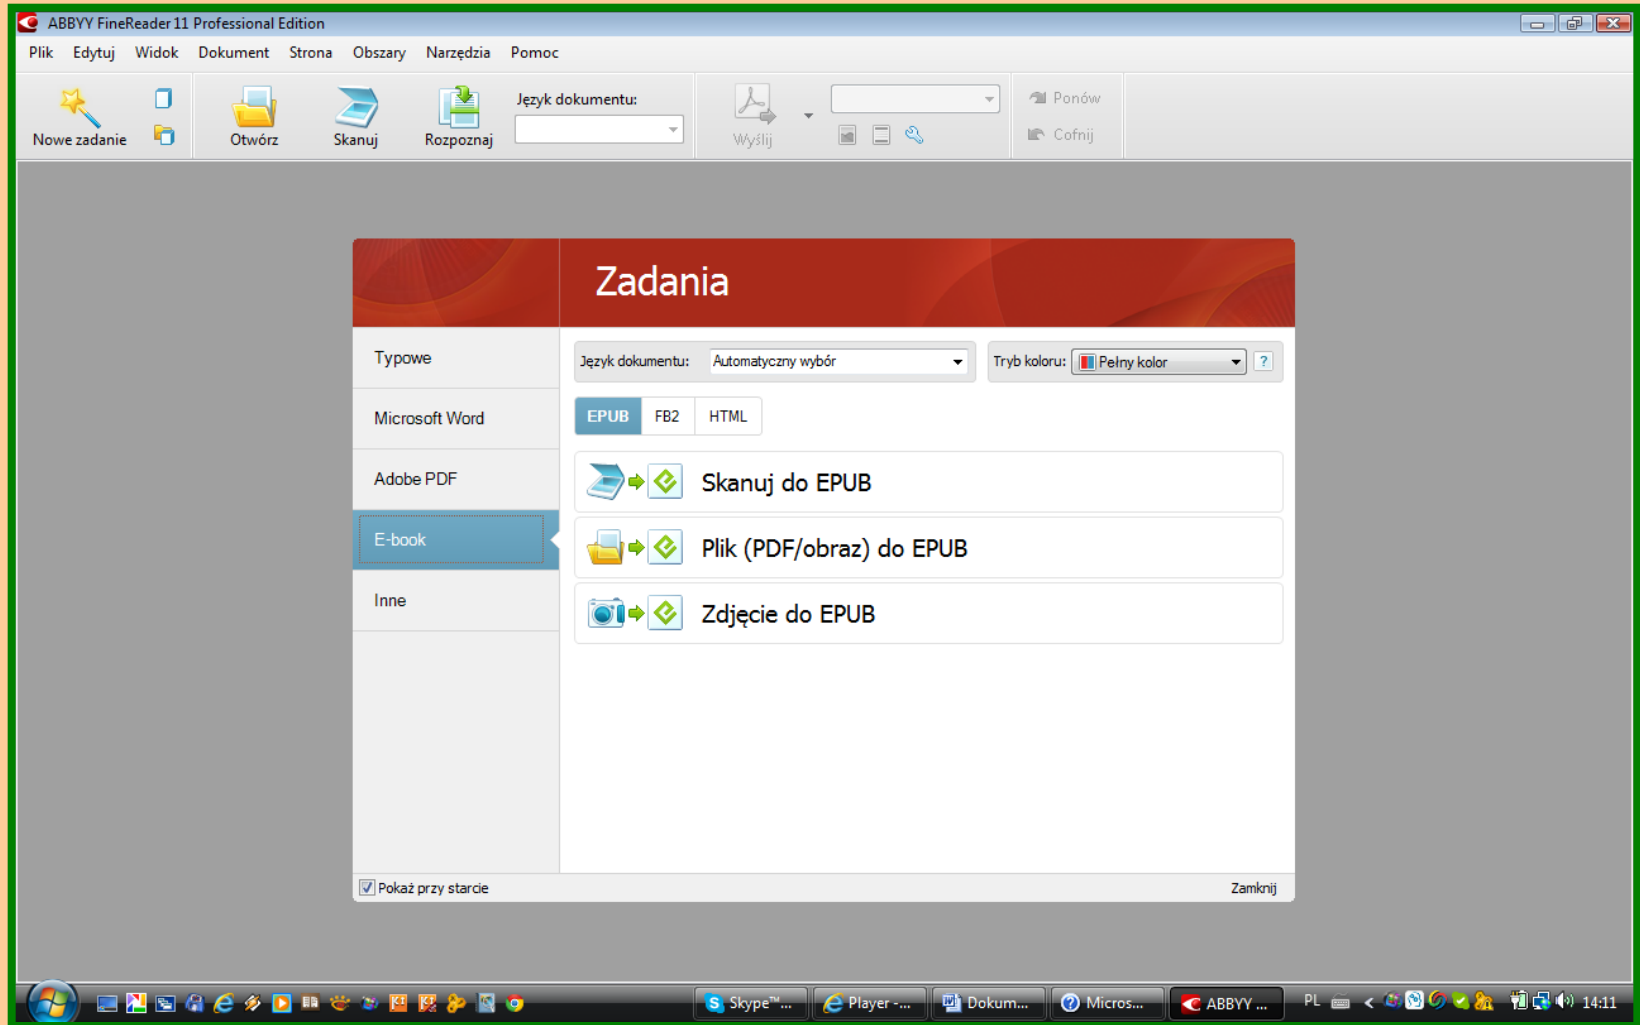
ABBYY FineReader 11 Professional Edition

Plik Edytuj Widok Dokument Strona Obszary Narzędzia Pomoc

Nowe zadanie Otwórz Skanuj Rozpoznaj Język dokumentu: Wyślij Ponów Cofnij

Zadania

Typowe
Microsoft Word
Adobe PDF
E-book
Inne

Język dokumentu: Automatyczny wybór Tryb koloru: Pełny kolor ?

EPUB FB2 HTML

Skanuj do EPUB
Plik (PDF/obraz) do EPUB
Zdjęcie do EPUB

Pokaż przy starcie Zamknij

Skype™... Player -... Dokum... Micros... ABBYY ... PL 14:11